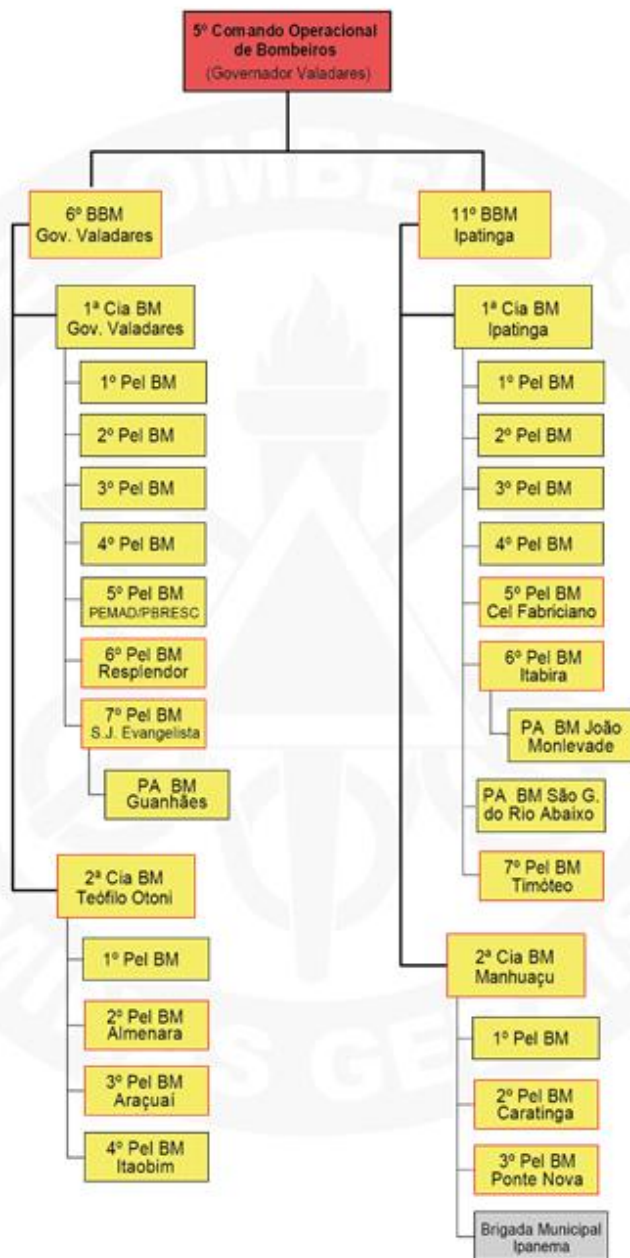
5º Comando Operacional de Bombeiros
(Governador Valadares)

6º BBM
Gov. Valadares

1ª Cia BM
Gov. Valadares

1º Pel BM

2º Pel BM

3º Pel BM

4º Pel BM

5º Pel BM
PEMAD/PBRESC

6º Pel BM
Resplendor

7º Pel BM
S.J. Evangelista

PA BM
Guanhães

2ª Cia BM
Teófilo Otoni

1º Pel BM

2º Pel BM
Almenara

3º Pel BM
Araçuaí

4º Pel BM
Itaobim

11º BBM
Ipatinga

1ª Cia BM
Ipatinga

1º Pel BM

2º Pel BM

3º Pel BM

4º Pel BM

5º Pel BM
Cel Fabriciano

6º Pel BM
Itabira

PA BM João Monlevade

PA BM São G. do Rio Abaixo

7º Pel BM
Timóteo

2ª Cia BM
Manhuaçu

1º Pel BM

2º Pel BM
Caratinga

3º Pel BM
Ponte Nova

Brigada Municipal
Ipanema